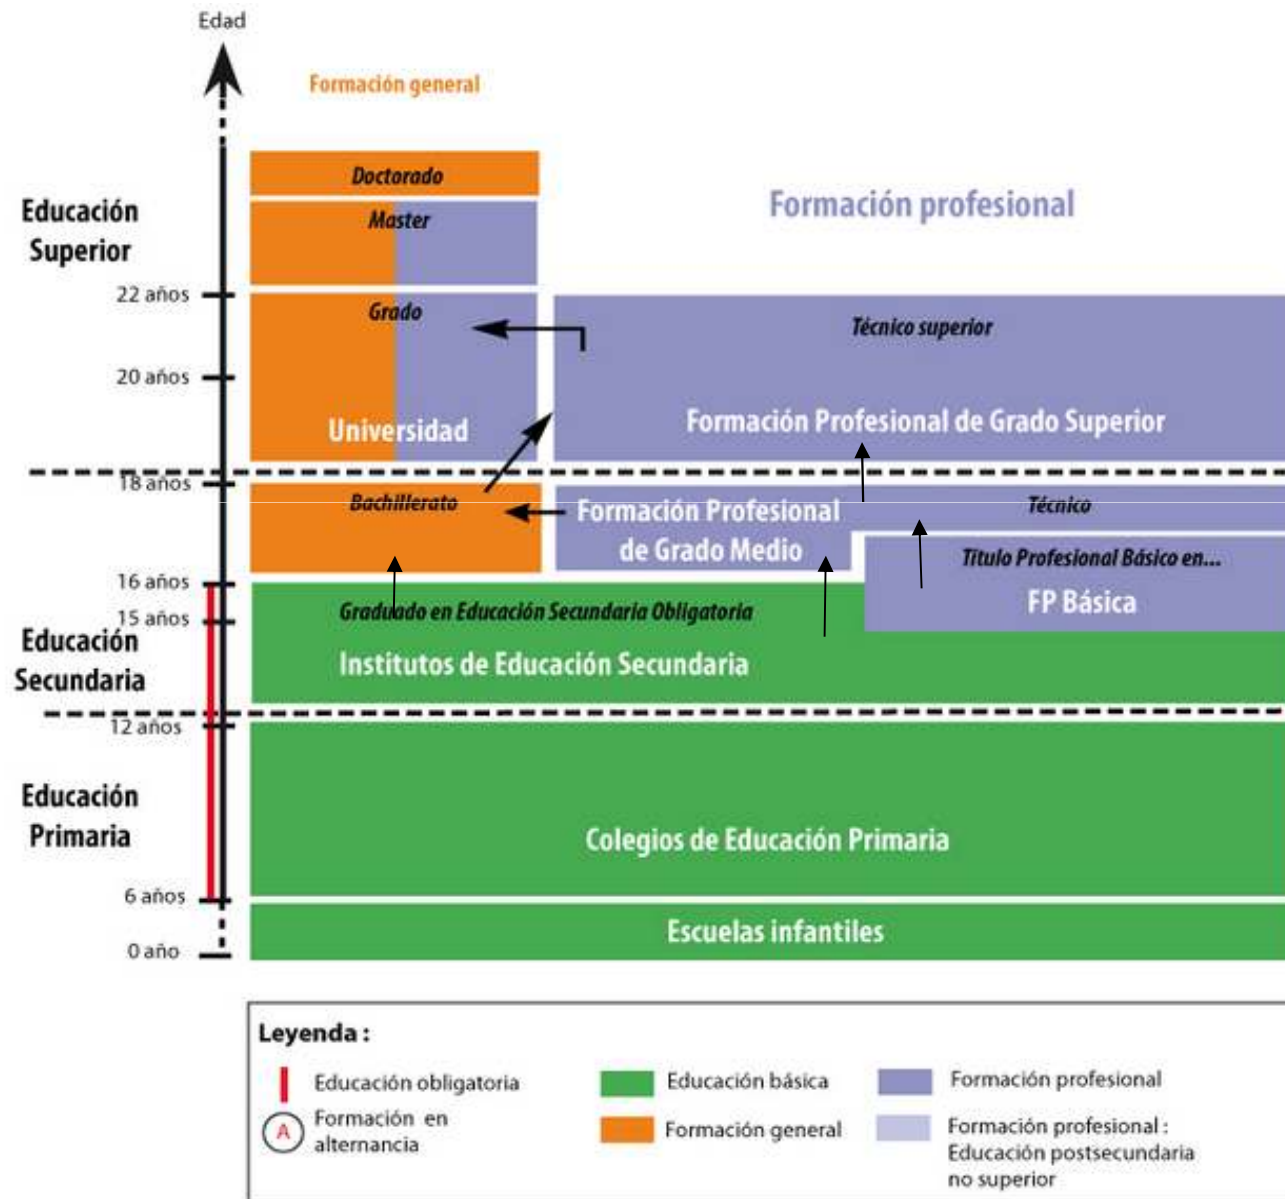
Edad

Formación general

Formación profesional

Educación Superior

Doctorado

Master

22 años

Grado

Técnico superior

20 años

Universidad

Formación Profesional de Grado Superior

18 años

Bachillerato

Formación Profesional de Grado Medio

Técnico

Título Profesional Básico en...

16 años

FP Básica

15 años

Graduado en Educación Secundaria Obligatoria

Educación Secundaria

Institutos de Educación Secundaria

12 años

Educación Primaria

Colegios de Educación Primaria

6 años

Escuelas infantiles

0 año

Leyenda :

Educación obligatoria

A Formación en alternancia

Educación básica

Formación general

Formación profesional

Formación profesional : Educación postsecundaria no superior